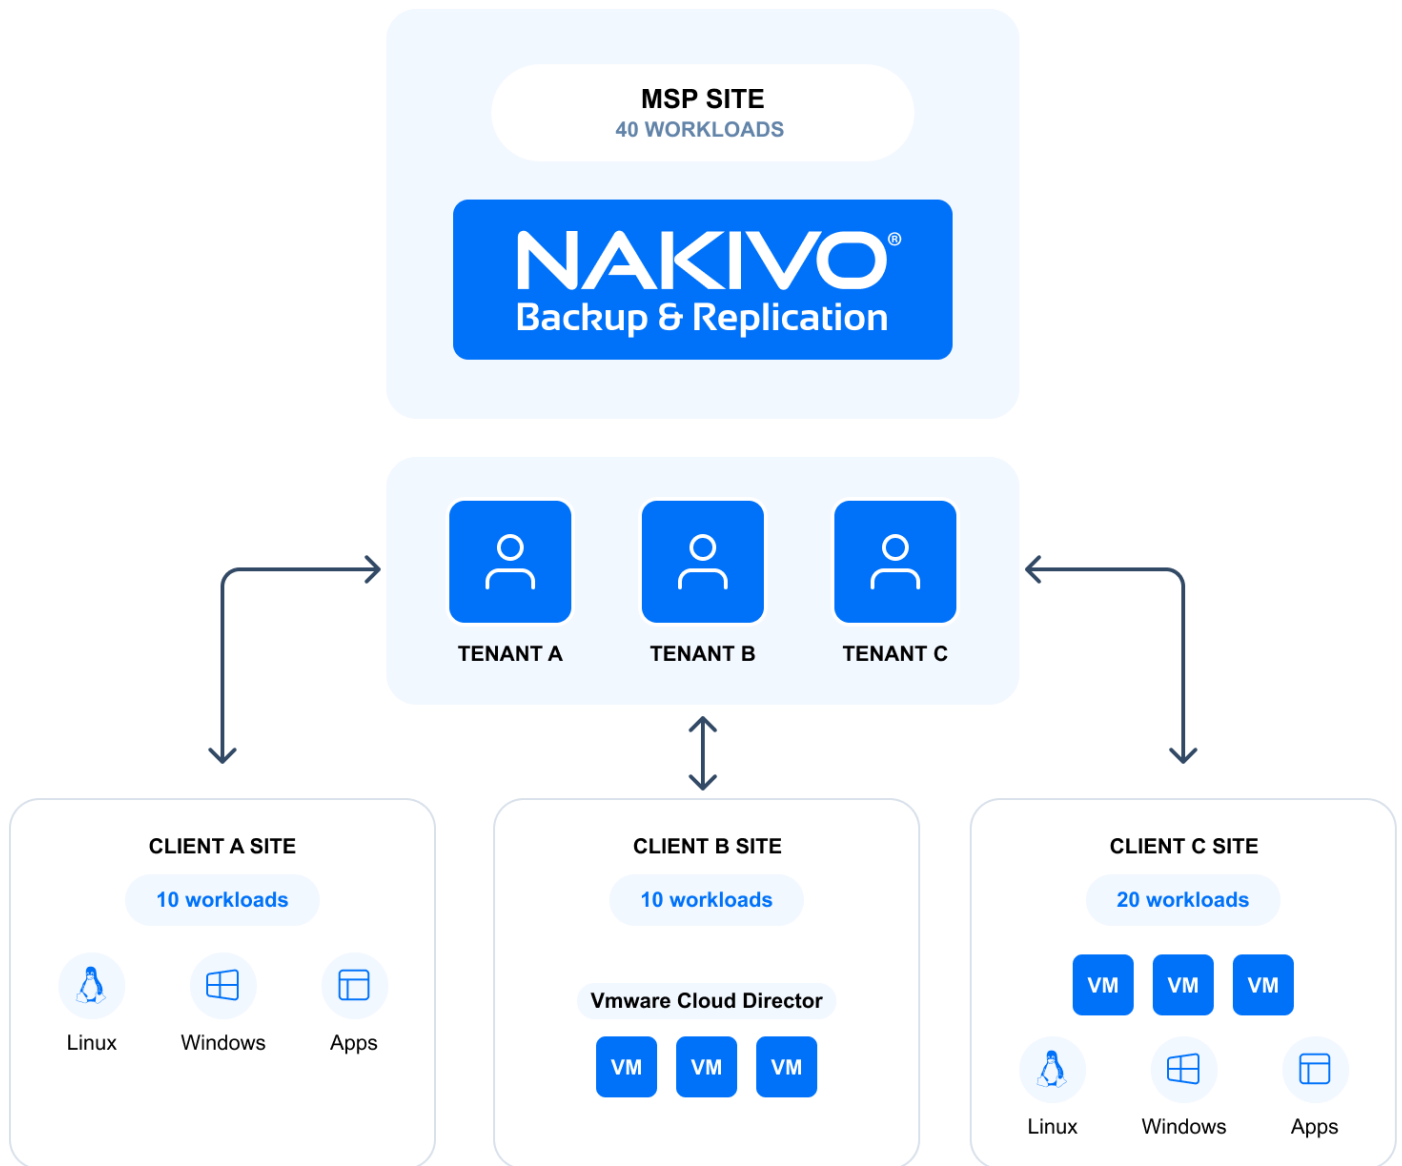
MSP SITE
40 WORKLOADS

NAKIVO®
Backup & Replication

TENANT A
TENANT B
TENANT C

CLIENT A SITE
10 workloads
Linux
Windows
Apps

CLIENT B SITE
10 workloads
Vmware Cloud Director
VM
VM
VM

CLIENT C SITE
20 workloads
VM
VM
VM
Linux
Windows
Apps